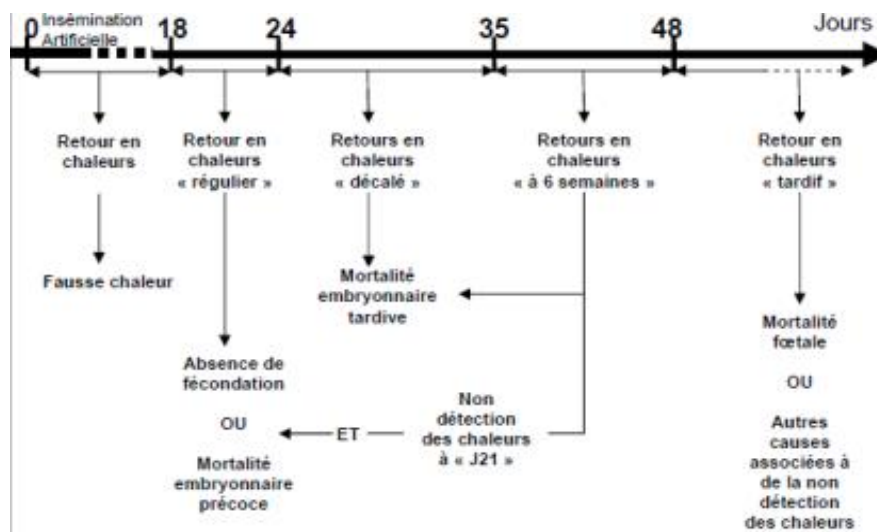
0 Insémination Artificielle

18

24

35

48

Jours

Retour en chaleurs

Fausse chaleur

Retour en chaleurs « régulier »

Absence de fécondation

OU

Mortalité embryonnaire précoce

Retours en chaleurs « décalé »

Mortalité embryonnaire tardive

Retours en chaleurs « à 6 semaines »

Non détection des chaleurs à « J21 »

ET

Retour en chaleurs « tardif »

Mortalité fœtale

OU

Autres causes associées à de la non détection des chaleurs